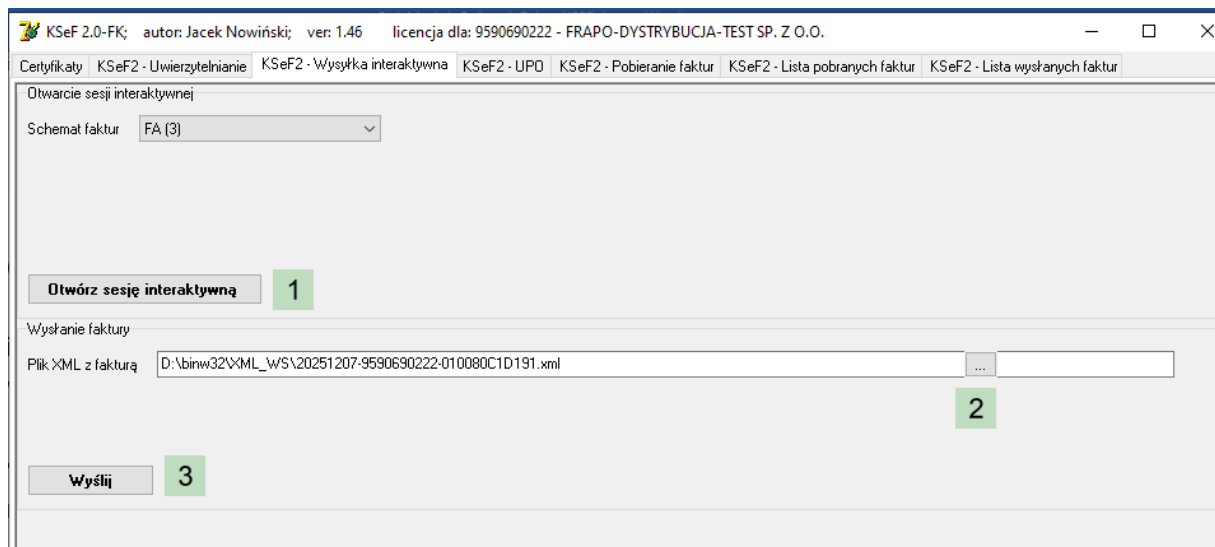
KSeF 2.0-FK; autor: Jacek Nowiński; ver: 1.46 licencja dla: 9590690222 - FRAPO-DYSTRYBUCJA-TEST SP. Z O.O.

Certyfikaty | KSeF2 - Uwierzytelnianie | KSeF2 - Wysyłka interaktywna | KSeF2 - UPO | KSeF2 - Pobieranie faktur | KSeF2 - Lista pobranych faktur | KSeF2 - Lista wysłanych faktur

Otwarcie sesji interaktywnej

Schemat faktur FA (3)

Otwórz sesję interaktywną 1

Wysłanie faktury

Plik XML z fakturą D:\binw32\XML_WS\20251207-9590690222-010080C1D191.xml ...

2

Wyślij 3